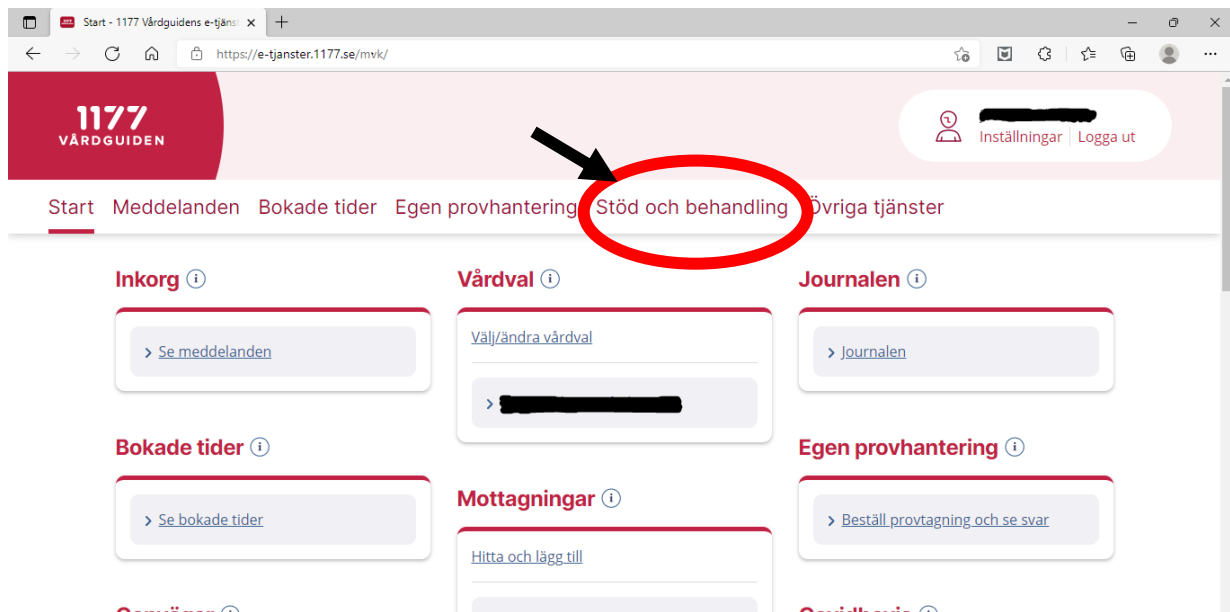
Start - 1177 Vårdguidens e-tjäns

https://e-tjanster.1177.se/mvk/

1177 VÅRDGUIDEN

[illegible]
Inställningar | Logga ut

Start Meddelanden Bokade tider Egen provhantering Stöd och behandling Övriga tjänster

Inkorg ⓘ

› Se meddelanden

Bokade tider ⓘ

› Se bokade tider

Vårdval ⓘ

Välj/ändra vårdval

› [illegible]

Mottagningar ⓘ

Hitta och lägg till

Journalen ⓘ

› Journalen

Egen provhantering ⓘ

› Beställ provtagning och se svar

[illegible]

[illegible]